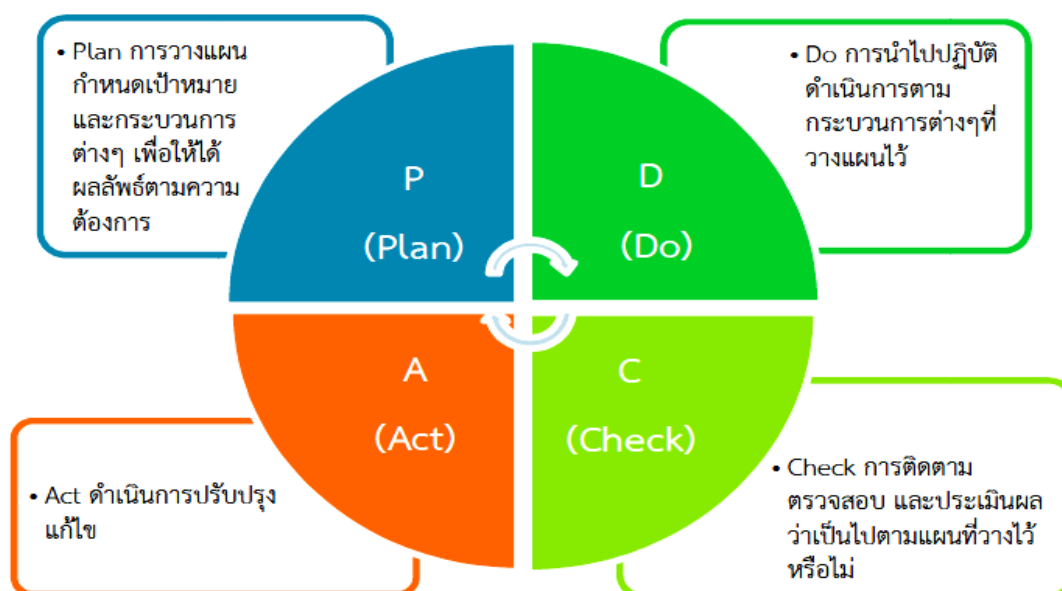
• Plan การวางแผน กำหนดเป้าหมาย และกระบวนการต่างๆ เพื่อให้ได้ผลลัพธ์ตามความต้องการ

• Do การนำไปปฏิบัติ ดำเนินการตามกระบวนการต่างๆที่วางแผนไว้

P
(Plan)

D
(Do)

A
(Act)

C
(Check)

• Act ดำเนินการปรับปรุงแก้ไข

• Check การติดตาม ตรวจสอบ และประเมินผลว่าเป็นไปตามแผนที่วางไว้หรือไม่